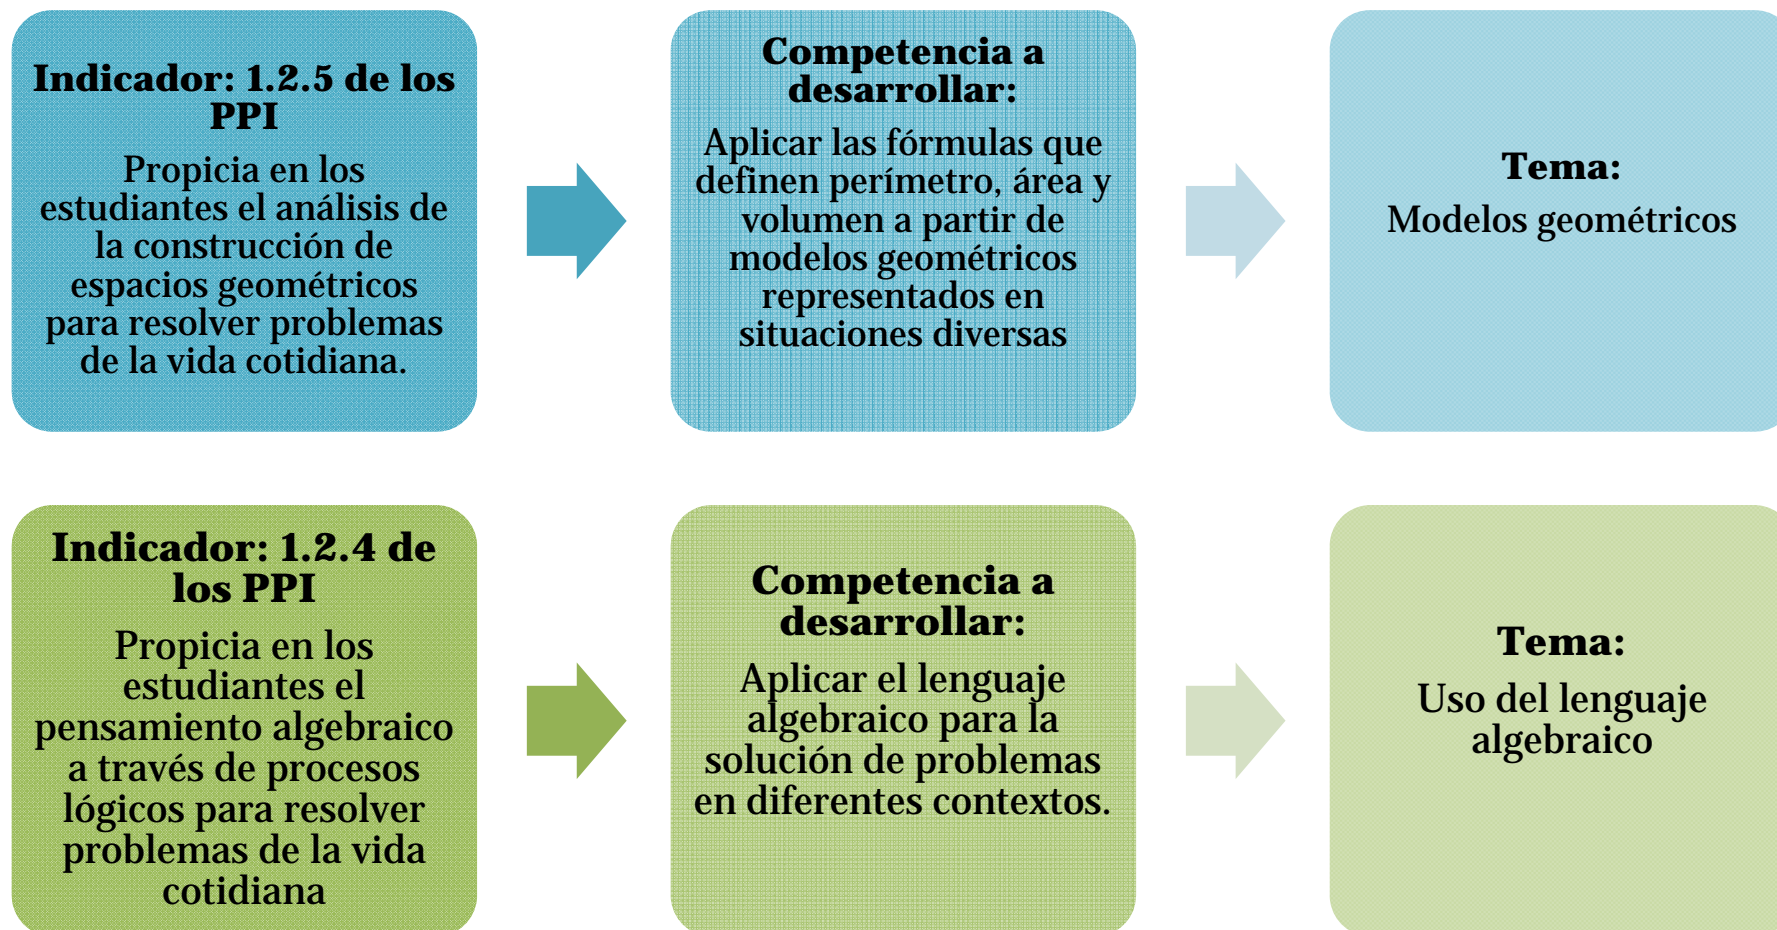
Indicador: 1.2.5 de los PPI

Propicia en los estudiantes el análisis de la construcción de espacios geométricos para resolver problemas de la vida cotidiana.

Competencia a desarrollar:

Aplicar las fórmulas que definen perímetro, área y volumen a partir de modelos geométricos representados en situaciones diversas

Tema:

Modelos geométricos

Indicador: 1.2.4 de los PPI

Propicia en los estudiantes el pensamiento algebraico a través de procesos lógicos para resolver problemas de la vida cotidiana

Competencia a desarrollar:

Aplicar el lenguaje algebraico para la solución de problemas en diferentes contextos.

Tema:

Uso del lenguaje algebraico